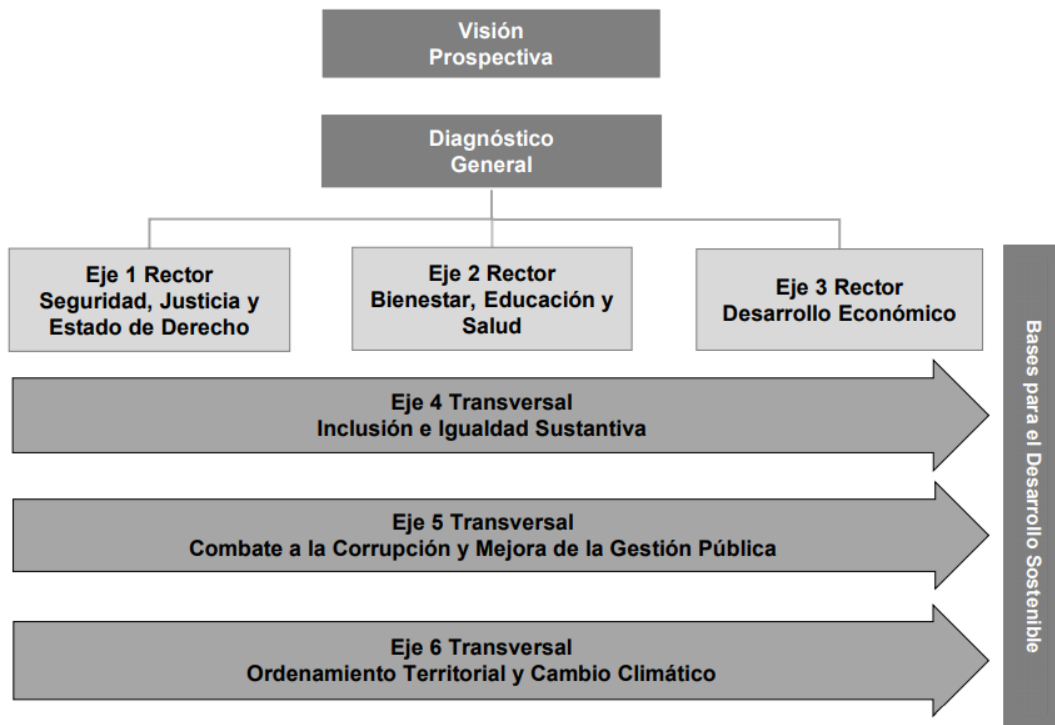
Visión Prospectiva

Diagnóstico General

Eje 1 Rector
Seguridad, Justicia y Estado de Derecho

Eje 2 Rector
Bienestar, Educación y Salud

Eje 3 Rector
Desarrollo Económico

Eje 4 Transversal
Inclusión e Igualdad Sustantiva

Eje 5 Transversal
Combate a la Corrupción y Mejora de la Gestión Pública

Eje 6 Transversal
Ordenamiento Territorial y Cambio Climático

Bases para el Desarrollo Sostenible